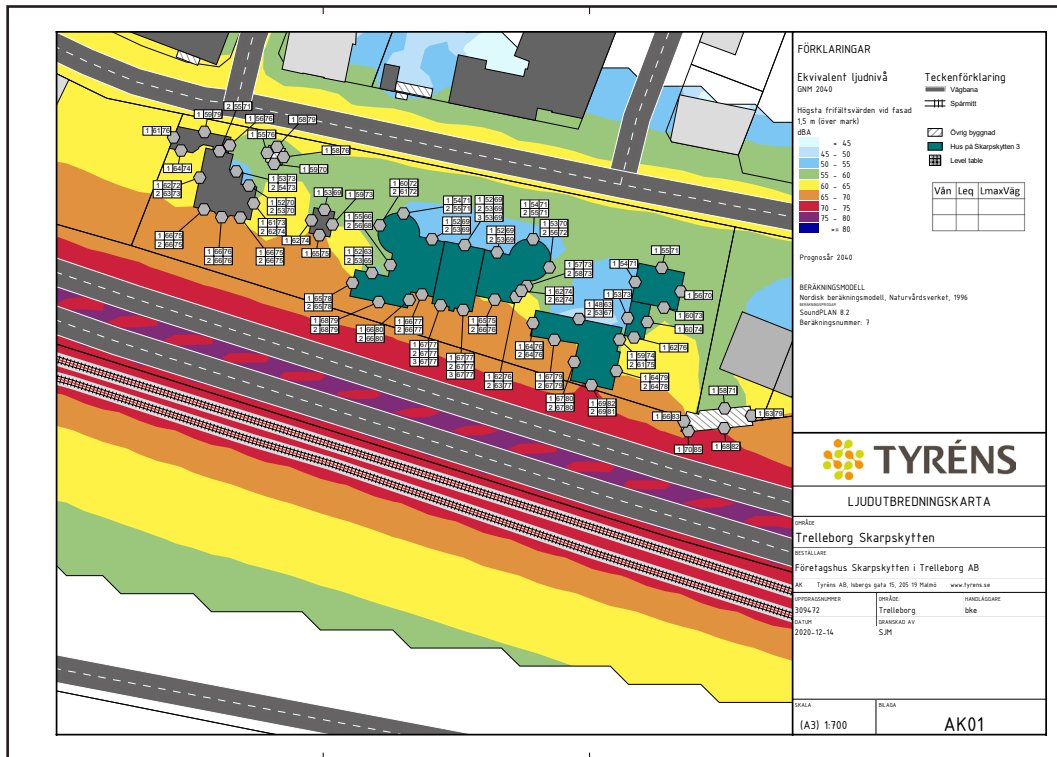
FÖRKLARINGAR

Ekvivalent ljudnivå
GNM 2040

Högsta frifältsvärden vid fasad 1,5 m (över mark)
dBA

| | |
|---|---|
| | < 45 |
| | 45 - 50 |
| | 50 - 55 |
| | 55 - 60 |
| | 60 - 65 |
| | 65 - 70 |
| | 70 - 75 |
| | 75 - 80 |
| | >= 80 |

Teckenförklaring
Vägbana
Spårmitt

Övrig byggnad
Hus på Skarpskytten 3
Level table

| Vån | Leq | LmaxVäg |
|---|---|---|
| | | |
| | | |

Prognosår 2040

BERÄKNINGSMODELL
Nordisk beräkningsmodell, Naturvårdsverket, 1996
BERÄKNINGSPROGRAM
SoundPLAN 8.2
Beräkningsnummer: 7

1 55|76
2 55|71
1 55|76
1 55|76
1 61|76
1 58|79
1 58|76
1 64|74
1 59|70
1 62|72
2 63|73
1 52|73
2 54|73
1 59|73
1 56|72
2 56|72
1 54|71
2 55|71
1 52|69
2 53|69
3 53|69
1 54|71
2 55|71
1 52|70
2 53|70
1 52|69
2 53|69
1 53|69
1 52|69
2 53|69
1 52|70
2 53|70
1 52|72
2 52|73
1 55|66
2 56|66
1 51|73
2 52|74
1 52|74
1 56|75
2 66|75
1 66|76
2 66|76
1 56|76
2 66|75
1 55|75
1 52|63
2 53|63
1 57|73
2 58|73
1 54|71
1 56|71
1 62|74
2 62|74
1 53|73
1 65|78
2 65|78
1 48|63
2 53|67
1 50|76
1 66|78
2 66|78
1 66|80
2 66|80
1 66|77
2 66|77
1 66|77
2 66|77
1 66|76
2 66|76
1 60|75
1 60|74
1 67|77
2 67|77
3 67|77
1 67|77
2 67|77
3 67|77
1 64|76
2 64|76
1 52|76
1 59|74
2 61|73
1 63|78
2 63|77
1 67|76
2 67|76
1 64|76
2 64|73
1 67|80
2 67|80
1 68|82
2 68|81
1 58|71
1 66|83
1 63|79
1 53|82
1 70|85

TYRÉNS

LJUDUTBREDNINGSKARTA

OMRÅDE
Trelleborg Skarpskytten
BESTÄLLARE
Företagshus Skarpskytten i Trelleborg AB
AK Tyréns AB, Isbergs gata 15, 205 19 Malmö www.tyrens.se

| UPPDRAGSNUMMER | OMRÅDE | HANDLÄGGARE |
|---|---|---|
| 309472 | Trelleborg | bkø |
| DATUM | GRANSKAD AV | |
| 2020-12-14 | SJM | |

SKALA
(A3) 1:700
BILAGA
AK01